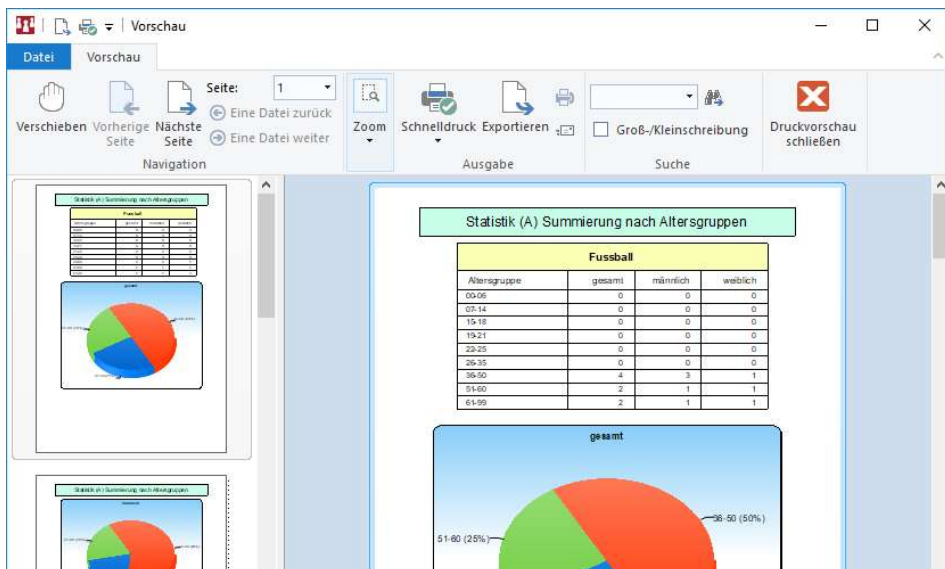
Vorschau

Datei Vorschau

Verschieben Vorherige Seite Nächste Seite Seite: 1 Eine Datei zurück Eine Datei weiter
Navigation

Zoom

Schnelldruck Exportieren
Ausgabe

Groß-/Kleinschreibung
Suche

Druckvorschau schließen

Statistik (A) Summierung nach Altersgruppen

Statistik (A) Summierung nach Altersgruppen

| Fussball | | | |
|---|---|---|---|
| Altersgruppe | gesamt | männlich | weiblich |
| 00-06 | 0 | 0 | 0 |
| 07-14 | 0 | 0 | 0 |
| 15-18 | 0 | 0 | 0 |
| 19-21 | 0 | 0 | 0 |
| 22-25 | 0 | 0 | 0 |
| 26-35 | 0 | 0 | 0 |
| 36-50 | 4 | 3 | 1 |
| 51-60 | 2 | 1 | 1 |
| 61-99 | 2 | 1 | 1 |

gesamt

36-50 (50%)

51-60 (25%)

Statistik (A) Summierung nach Altersgruppen